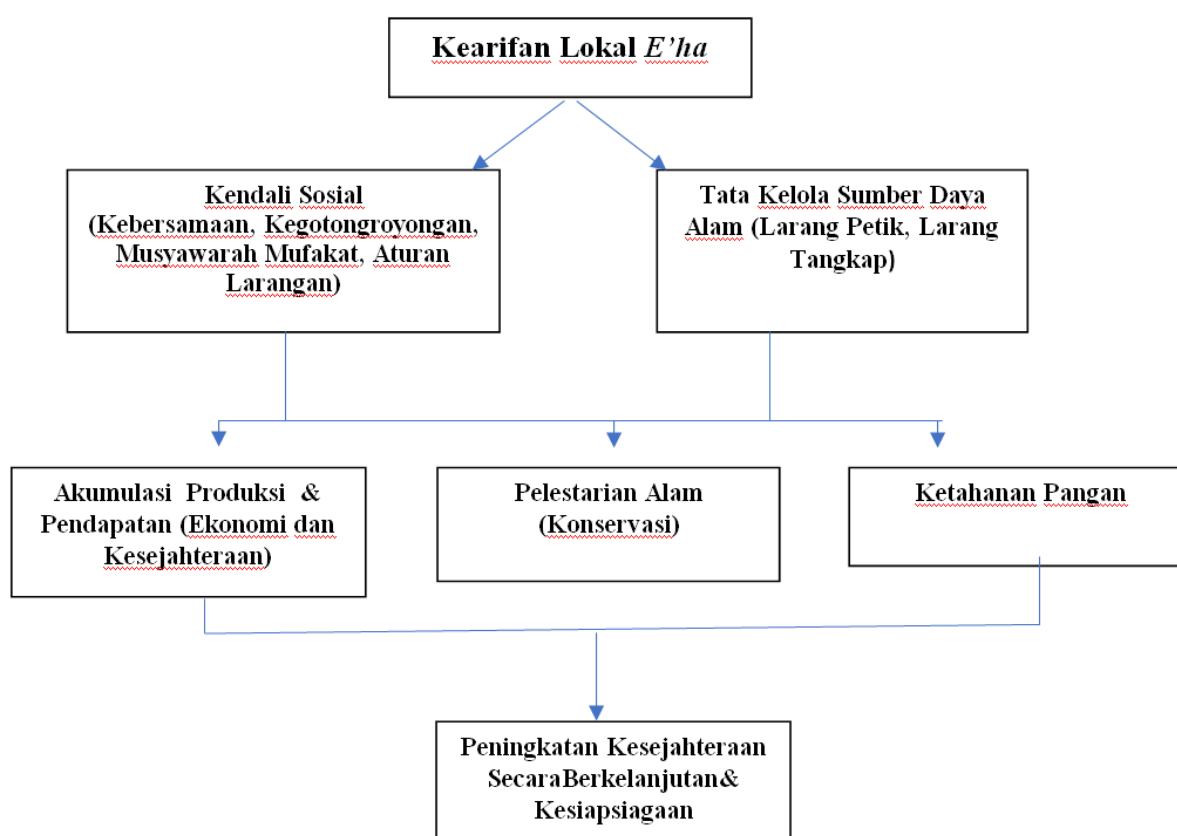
Kearifan Lokal *E'ha*

Kendali Sosial (Kebersamaan, Kegotongroyongan, Musyawarah Mufakat, Aturan Larangan)

Tata Kelola Sumber Daya Alam (Larang Petik, Larang Tangkap)

Akumulasi Produksi & Pendapatan (Ekonomi dan Kesejahteraan)

Pelestarian Alam (Konservasi)

Ketahanan Pangan

Peningkatan Kesejahteraan SecaraBerkelanjutan& Kesiapsiagaan